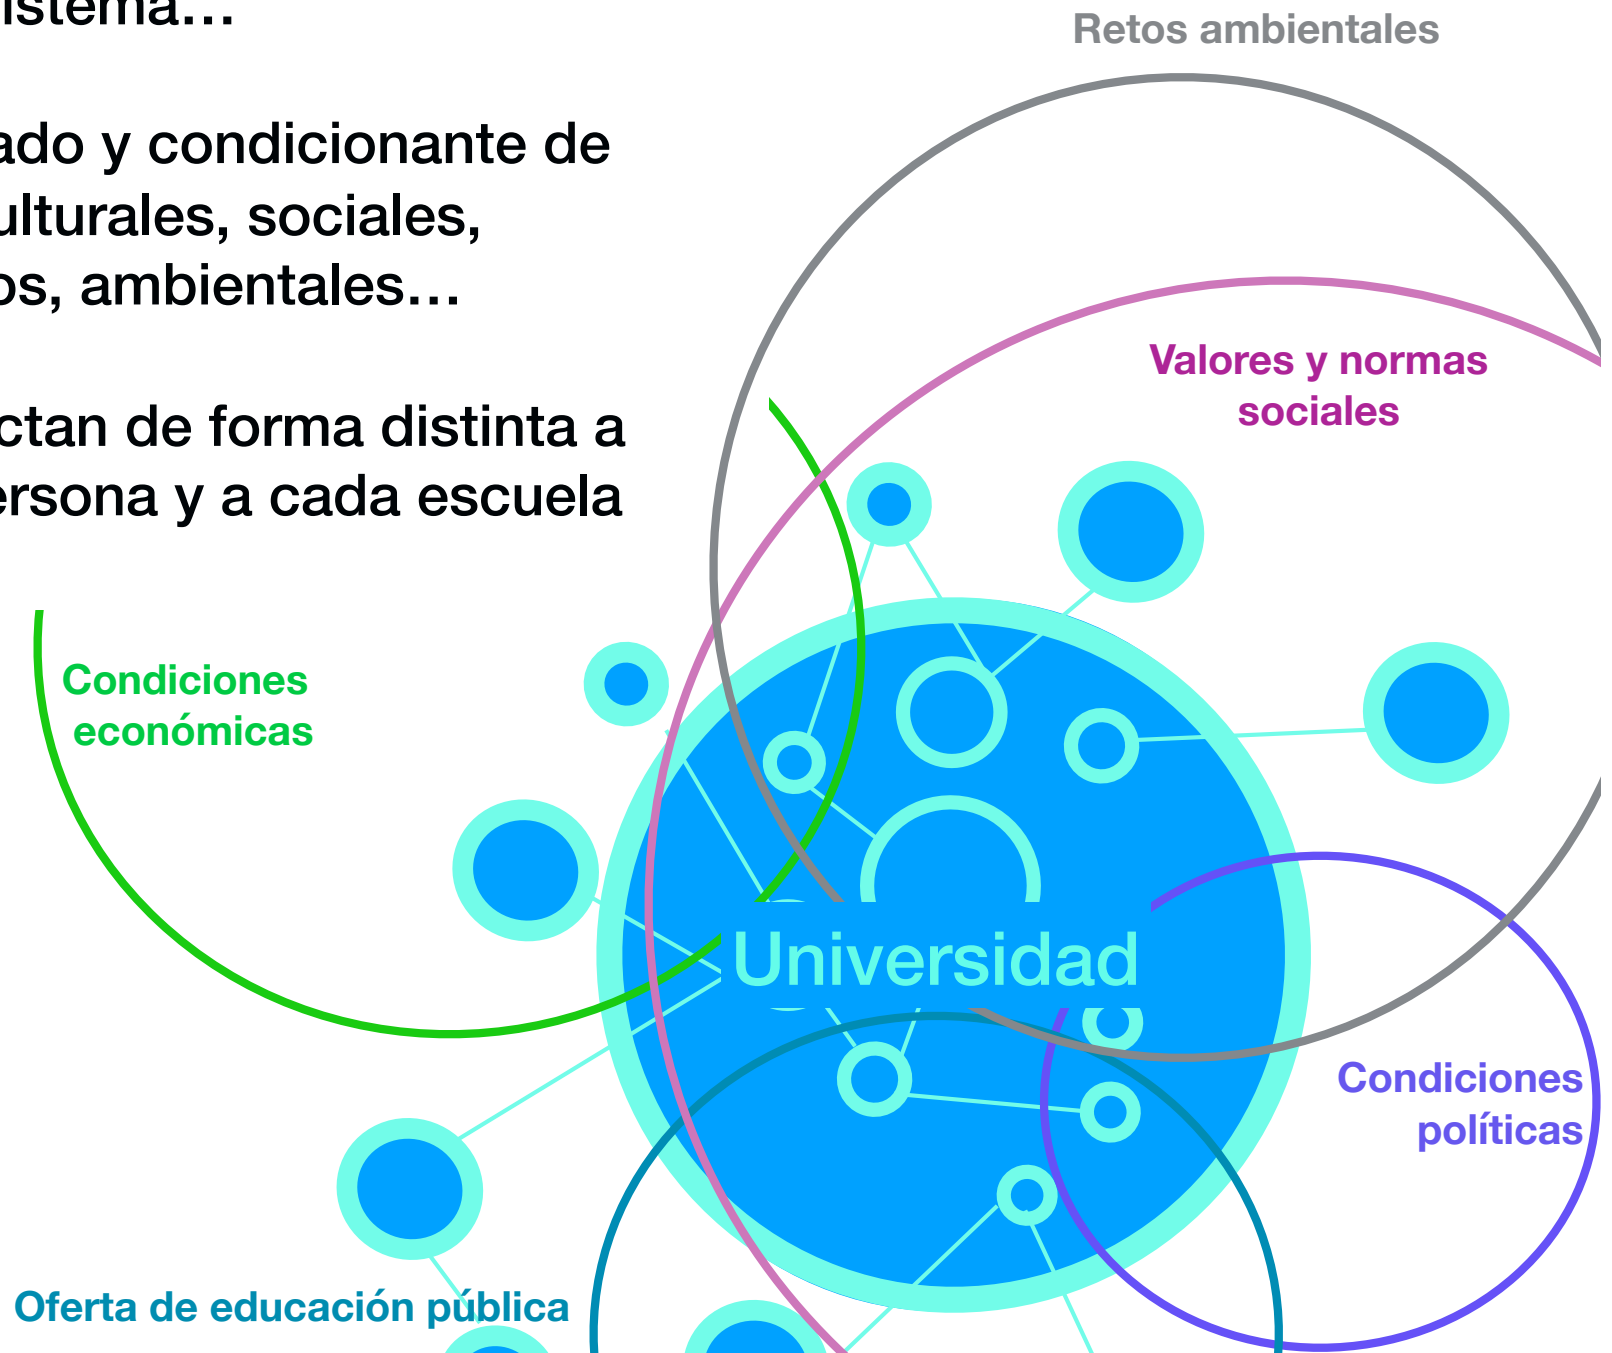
istema…

ado y condicionante de ulturales, sociales, os, ambientales…

ctan de forma distinta a ersona y a cada escuela

Retos ambientales

Valores y normas sociales

Condiciones económicas

Universidad

Condiciones políticas

Oferta de educación pública